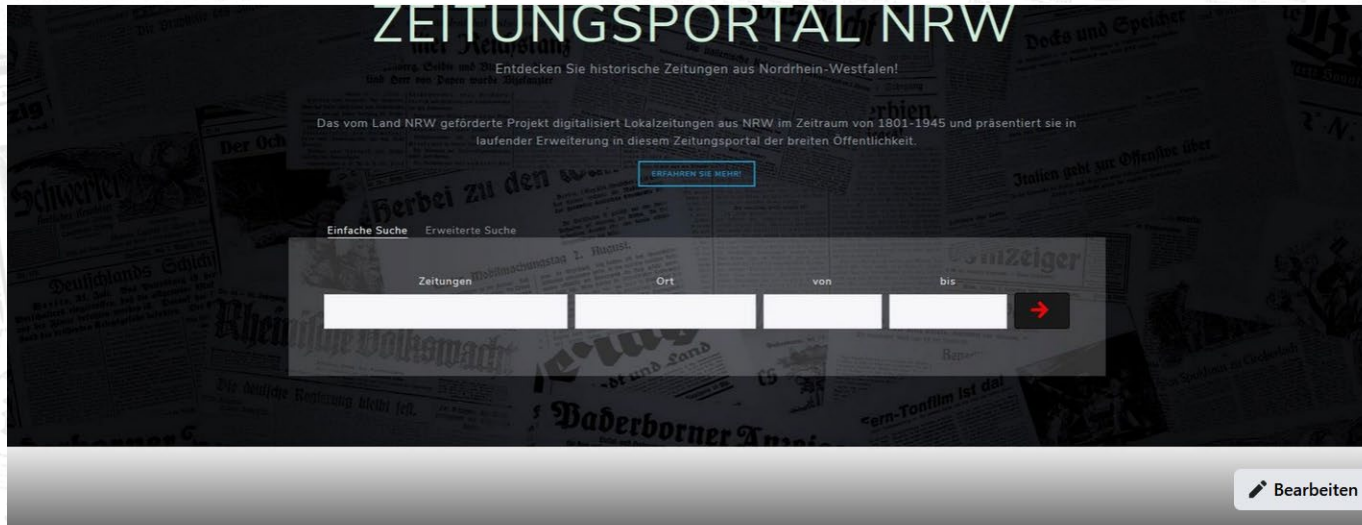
ZEITUNGSPORTAL NRW

Entdecken Sie historische Zeitungen aus Nordrhein-Westfalen!

Das vom Land NRW geförderte Projekt digitalisiert Lokalzeitungen aus NRW im Zeitraum von 1801-1945 und präsentiert sie in laufender Erweiterung in diesem Zeitungsportal der breiten Öffentlichkeit.

ERFAHREN SIE MEHR!

Einfache Suche Erweiterte Suche

Zeitungen Ort von bis

Bearbeiten